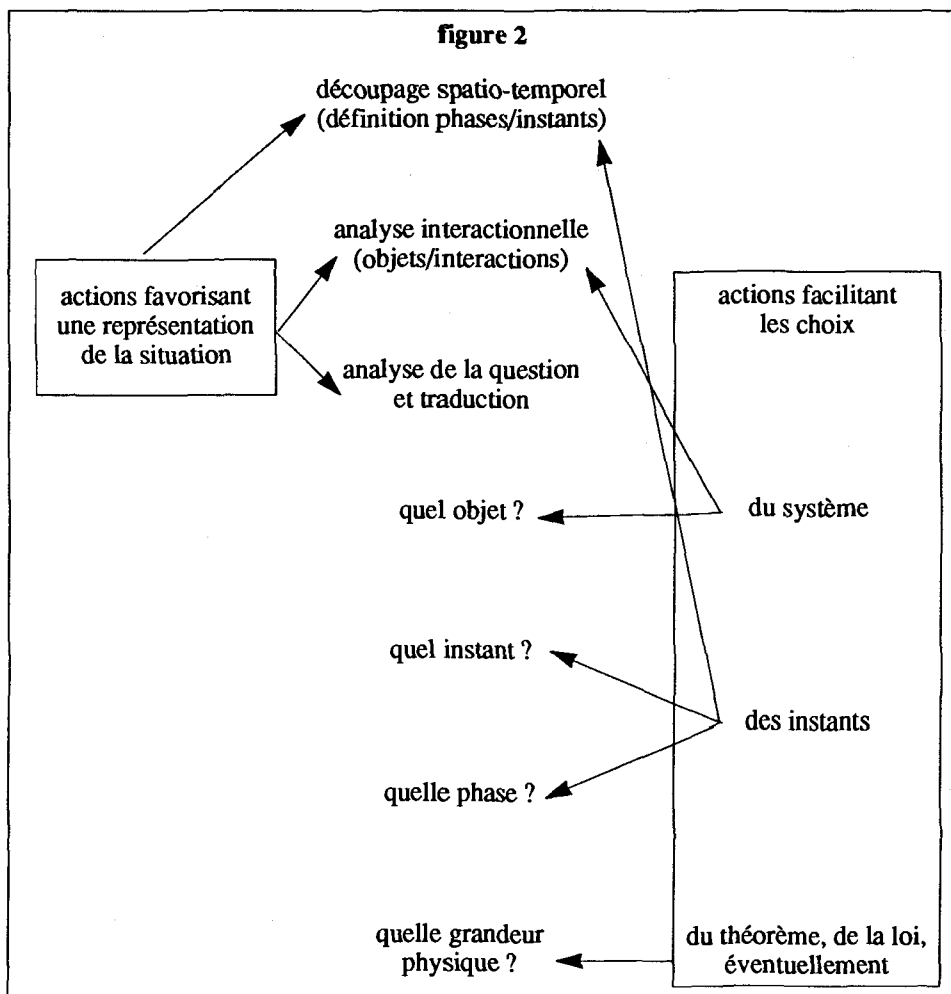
figure 2

découpage spatio-temporel (définition phases/instants)

analyse interactionnelle (objets/interactions)

actions favorisant une représentation de la situation

analyse de la question et traduction

actions facilitant les choix

quel objet ?

du système

quel instant ?

des instants

quelle phase ?

quelle grandeur physique ?

du théorème, de la loi, éventuellement